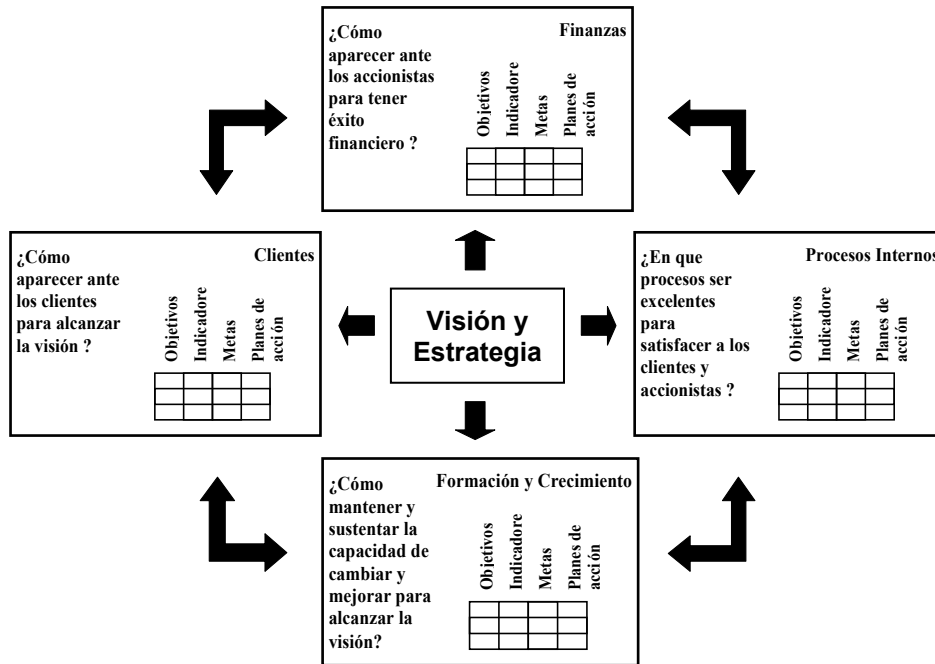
¿Cómo aparecer ante los accionistas para tener éxito financiero ?

Finanzas

Objetivos
Indicadore
Metas
Planes de acci ón

¿Cómo aparecer ante los clientes para alcanzar la visión ?

Clientes

Objetivos
Indicadore
Metas
Planes de acci ón

Visión y Estrategia

¿En que procesos ser excelentes para satisfacer a los clientes y accionistas ?

Procesos Internos

Objetivos
Indicadore
Metas
Planes de acci ón

¿Cómo mantener y sustentar la capacidad de cambiar y mejorar para alcanzar la visión?

Formación y Crecimiento

Objetivos
Indicadore
Metas
Planes de acci ón